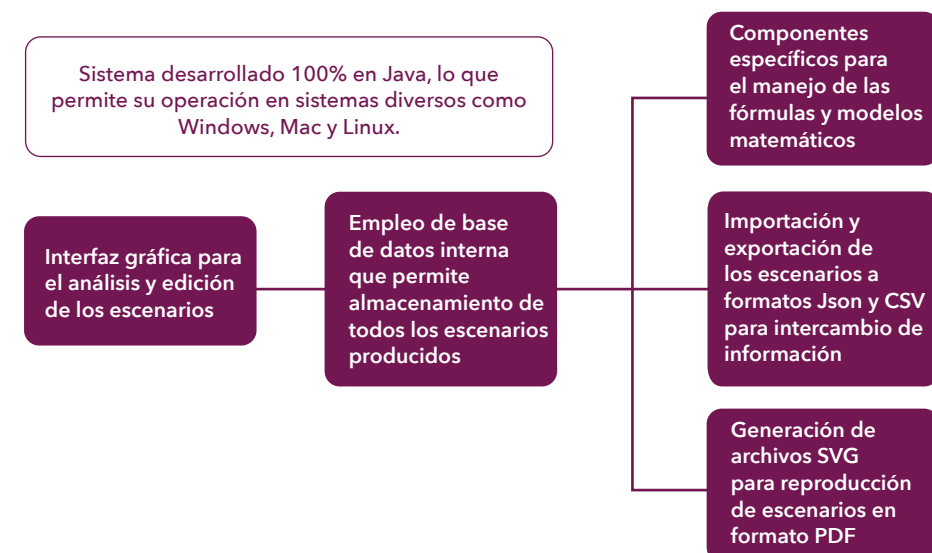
Sistema desarrollado 100% en Java, lo que permite su operación en sistemas diversos como Windows, Mac y Linux.

Interfaz gráfica para el análisis y edición de los escenarios

Empleo de base de datos interna que permite almacenamiento de todos los escenarios producidos

Componentes específicos para el manejo de las fórmulas y modelos matemáticos

Importación y exportación de los escenarios a formatos Json y CSV para intercambio de información

Generación de archivos SVG para reproducción de escenarios en formato PDF